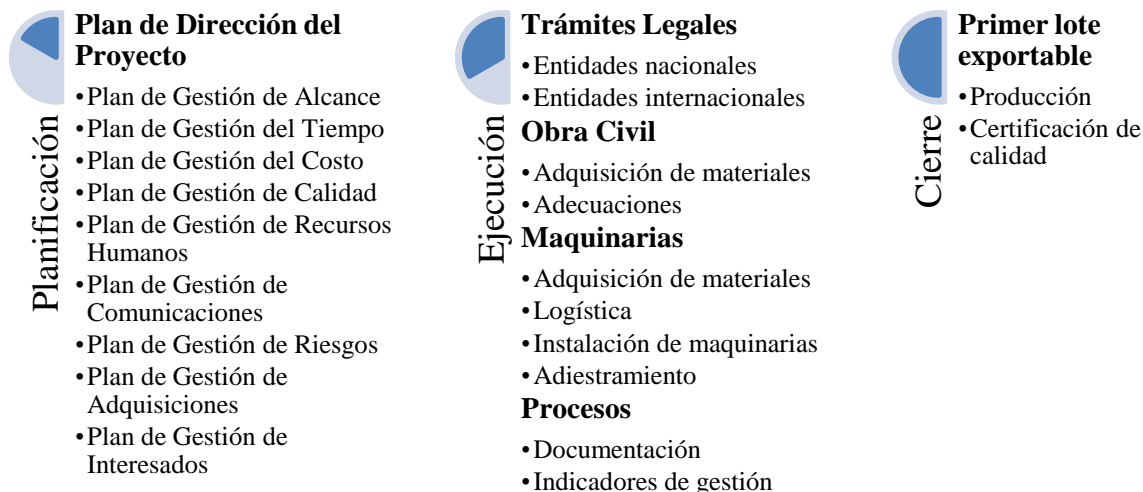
Planificación

Plan de Dirección del Proyecto

• Plan de Gestión de Alcance
• Plan de Gestión del Tiempo
• Plan de Gestión del Costo
• Plan de Gestión de Calidad
• Plan de Gestión de Recursos Humanos
• Plan de Gestión de Comunicaciones
• Plan de Gestión de Riesgos
• Plan de Gestión de Adquisiciones
• Plan de Gestión de Interesados

Ejecución

Trámites Legales

• Entidades nacionales
• Entidades internacionales

Obra Civil

• Adquisición de materiales
• Adecuaciones

Maquinarias

• Adquisición de materiales
• Logística
• Instalación de maquinarias
• Adiestramiento

Procesos

• Documentación
• Indicadores de gestión

Cierre

Primer lote exportable

• Producción
• Certificación de calidad